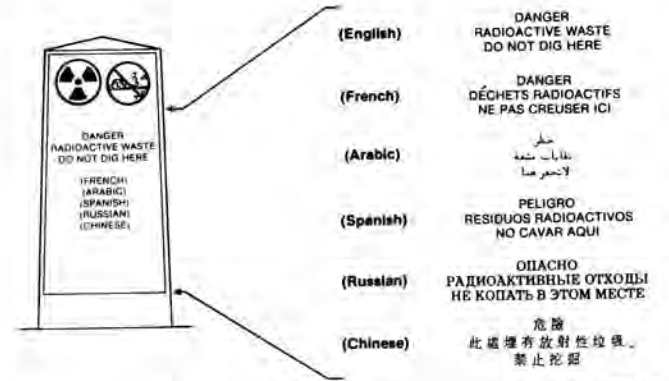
DANGER
RADIOACTIVE WASTE
DO NOT DIG HERE

(FRENCH)
(ARABIC)
(SPANISH)
(RUSSIAN)
(CHINESE)

(English) DANGER
RADIOACTIVE WASTE
DO NOT DIG HERE

(French) DANGER
DÉCHETS RADIOACTIFS
NE PAS CREUSER ICI

(Arabic) خطر
نفايات مشعة
لا تحفر هنا

(Spanish) PELIGRO
RESIDUOS RADIOACTIVOS
NO CAVAR AQUI

(Russian) ОПАСНО
РАДИОАКТИВНЫЕ ОТХОДЫ
НЕ КОПАТЬ В ЭТОМ МЕСТЕ

(Chinese) 危險
此處埋有放射性垃圾。
禁止挖掘